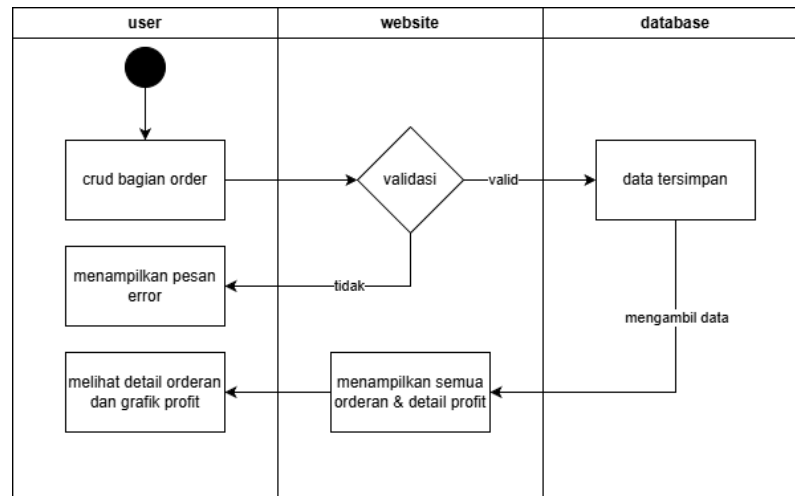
user

website

database

crud bagian order

validasi

valid

data tersimpan

menampilkan pesan error

tidak

mengambil data

melihat detail orderan dan grafik profit

menampilkan semua orderan & detail profit